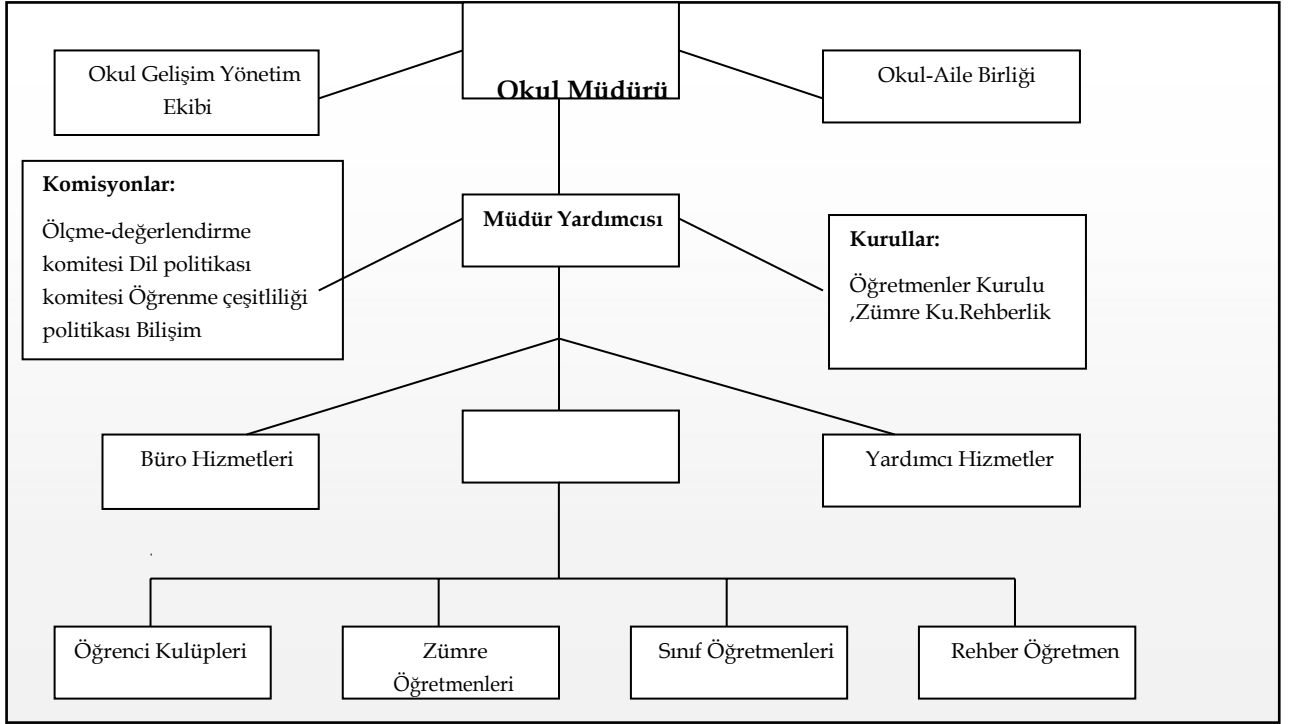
Okul Müdürü

Okul Gelişim Yönetim Ekibi

Okul-Aile Birliği

Komisyonlar:

Ölçme-değerlendirme komitesi Dil politikası komitesi Öğrenme çeşitliliği politikası Bilişim

Müdür Yardımcısı

Kurullar:

Öğretmenler Kurulu ,Zümre Ku.Rehberlik

Büro Hizmetleri

Yardımcı Hizmetler

Öğrenci Kulüpleri

Zümre Öğretmenleri

Sınıf Öğretmenleri

Rehber Öğretmen